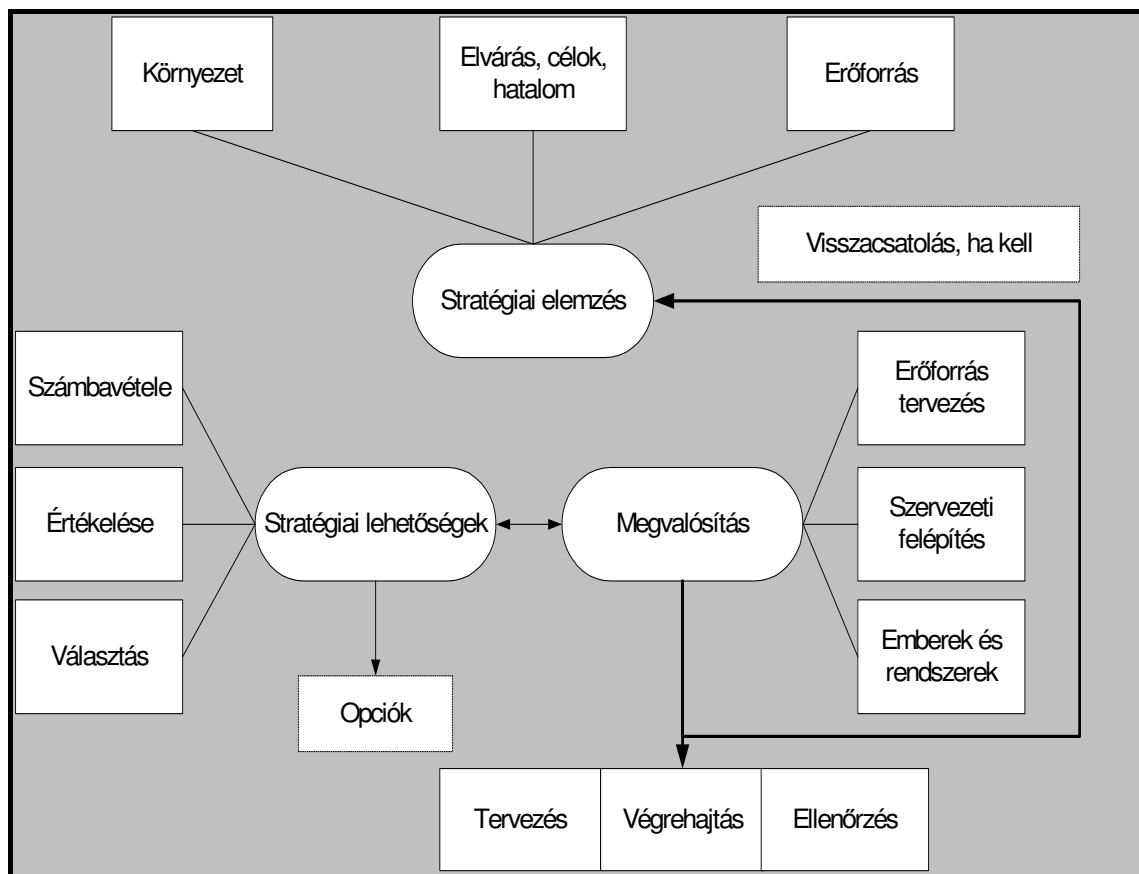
Környezet

Elvárás, célok, hatalom

Erőforrás

Visszacsatolás, ha kell

Stratégiai elemzés

Számbavétele

Értékelése

Választás

Stratégiai lehetőségek

Megvalósítás

Erőforrás tervezés

Szervezeti felépítés

Emberek és rendszerek

Opciók

Tervezés

Végrehajtás

Ellenőrzés